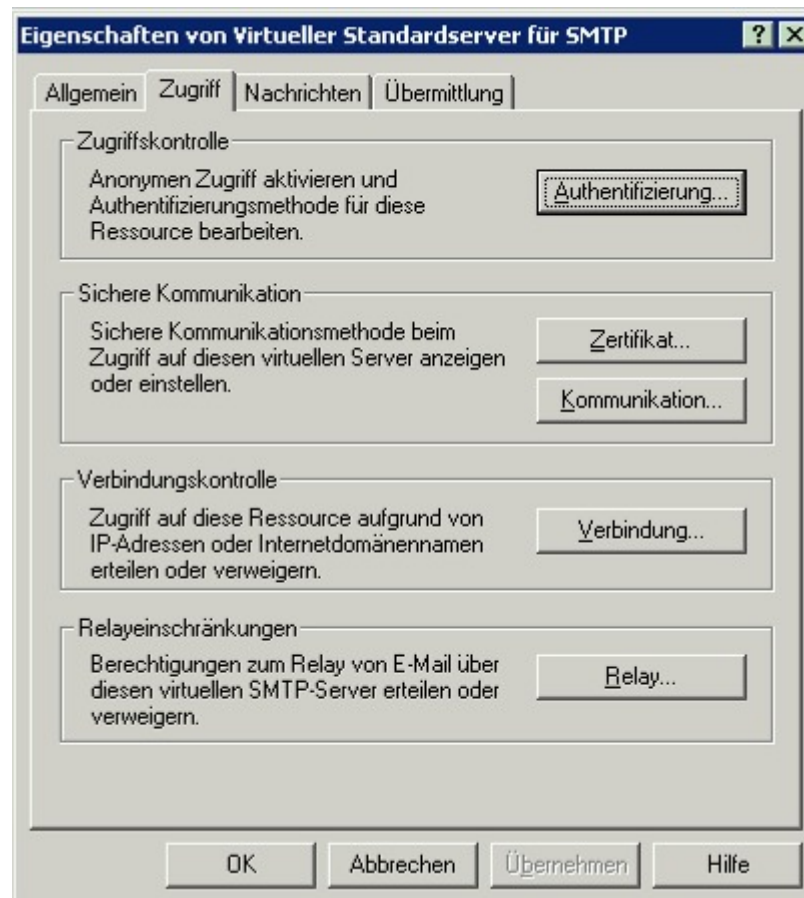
Eigenschaften von Virtueller Standardserver für SMTP ? X

Allgemein | Zugriff | Nachrichten | Übermittlung

Zugriffskontrolle

Anonymen Zugriff aktivieren und Authentifizierungsmethode für diese Ressource bearbeiten.

Authentifizierung...

Sichere Kommunikation

Sichere Kommunikationsmethode beim Zugriff auf diesen virtuellen Server anzeigen oder einstellen.

Zertifikat...

Kommunikation...

Verbindungskontrolle

Zugriff auf diese Ressource aufgrund von IP-Adressen oder Internetdomänennamen erteilen oder verweigern.

Verbindung...

Relayeinschränkungen

Berechtigungen zum Relay von E-Mail über diesen virtuellen SMTP-Server erteilen oder verweigern.

Relay...

OK | Abbrechen | Übernehmen | Hilfe